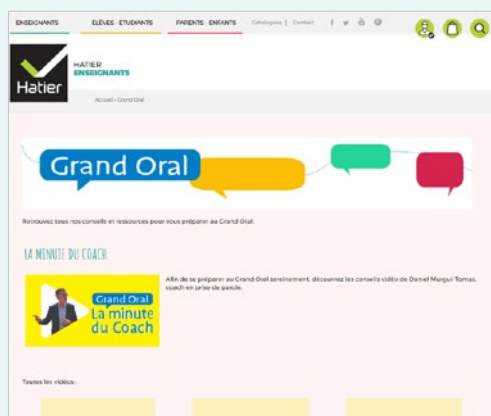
ENSEIGNANTS ÉLÈVES · ÉTUDIANTS PARENTS · ENFANTS Catalogues | Contact

Hatier

HATIER ENSEIGNANTS

Accueil › Grand Oral

Grand Oral

Retrouvez tous nos conseils et ressources pour vous préparer au Grand Oral.

LA MINUTE DU COACH

Afin de se préparer au Grand Oral sereinement, découvrez les conseils vidéo de Daniel Murgui Tomas, coach en prise de parole.

Grand Oral La minute du Coach

Toutes les vidéos :